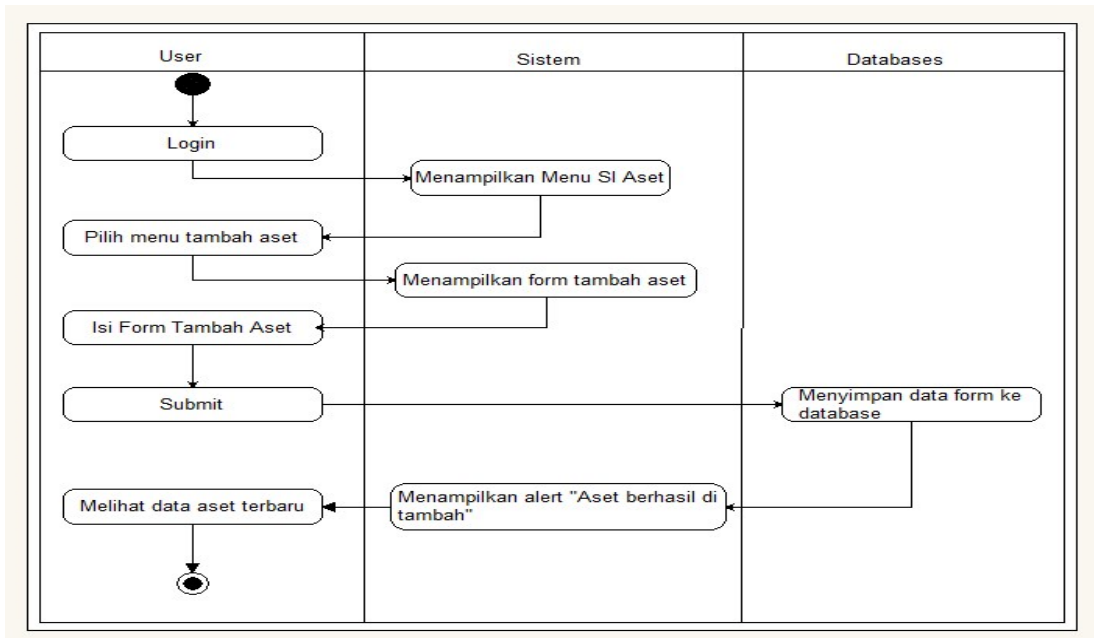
User

Sistem

Databases

Login

Menampilkan Menu SI Aset

Pilih menu tambah aset

Menampilkan form tambah aset

Isi Form Tambah Aset

Submit

Menyimpan data form ke database

Melihat data aset terbaru

Menampilkan alert "Aset berhasil di tambah"